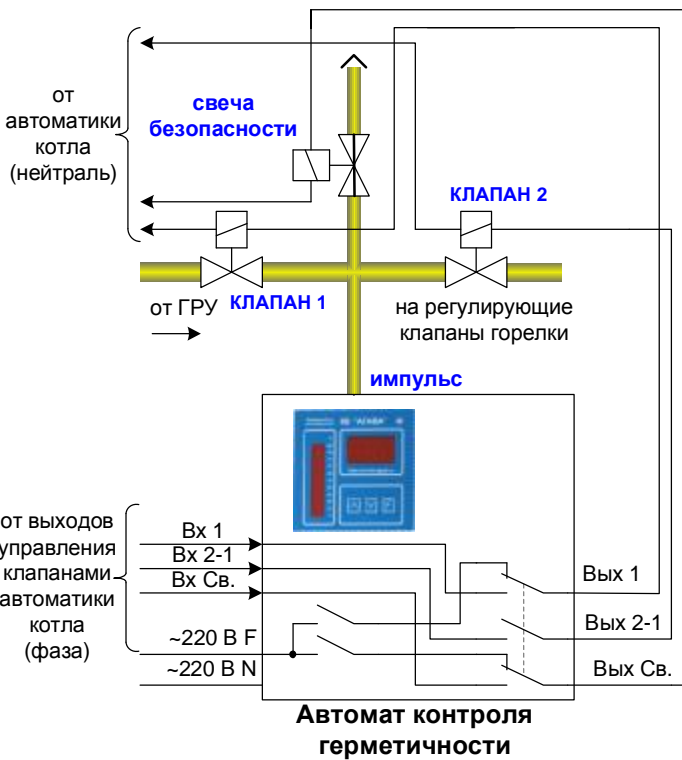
от автоматики котла (нейтраль)

свеча безопасности

КЛАПАН 2

от ГРУ

КЛАПАН 1

на регулирующие клапаны горелки

импульс

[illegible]

от выходов управления клапанами автоматики котла (фаза)

Вх 1

Вх 2-1

Вх Св.

~220 В F

~220 В N

Вых 1

Вых 2-1

Вых Св.

Автомат контроля герметичности